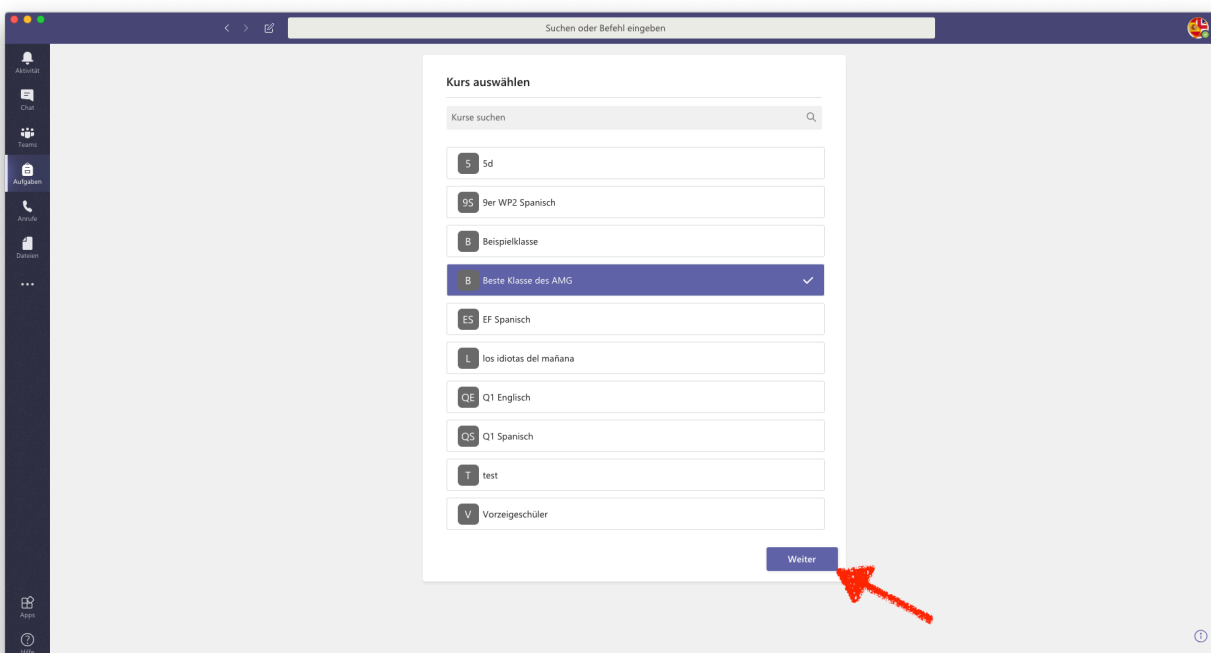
Suchen oder Befehl eingeben

Aktivität
Chat
Teams
Aufgaben
Anrufe
Dateien
...

Kurs auswählen

Kurse suchen

5 5d
9S 9er WP2 Spanisch
B Beispielklasse
B Beste Klasse des AMG
ES EF Spanisch
L los idiotas del mañana
QE Q1 Englisch
QS Q1 Spanisch
T test
V Vorzeigeschüler

Weiter

Apps
Hilfe